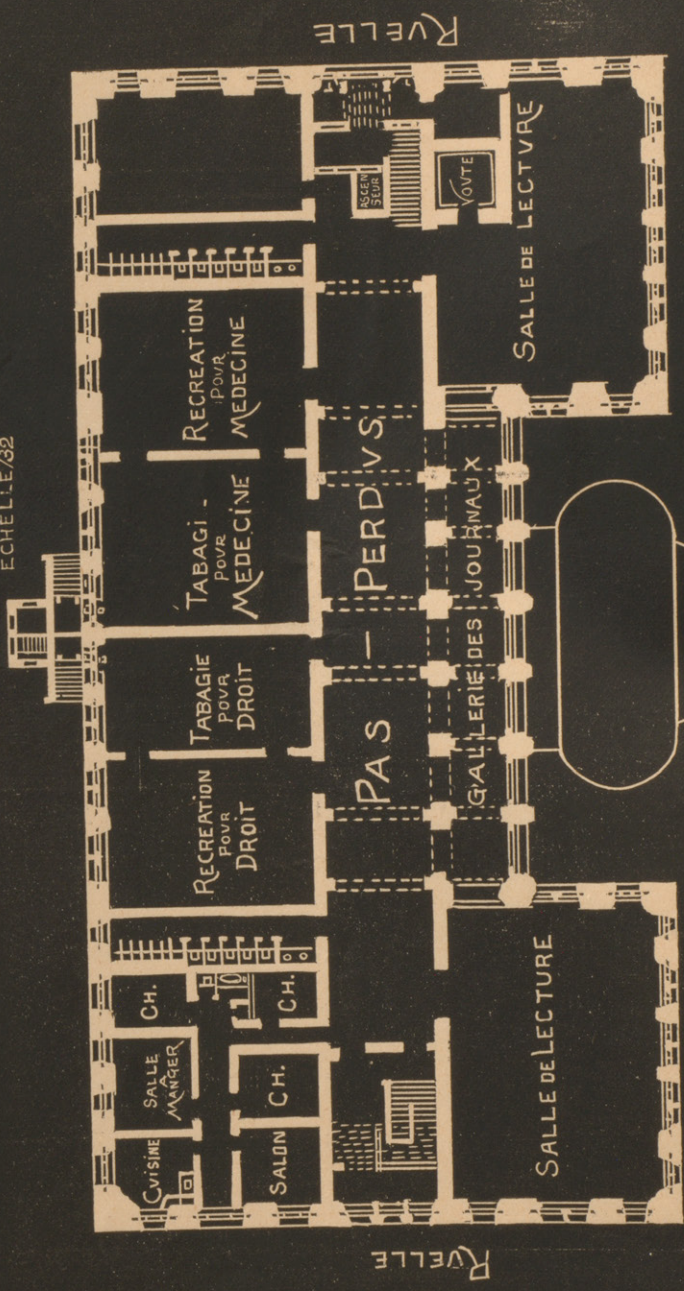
RUELLE

ECHELLE/32

ASCENSEUR

VOUTE

SALLE DE LECTURE

RECREATION POUR MEDECINE

TABAGI - POUR MEDECINE

TABAGIE POUR DROIT

RECREATION POUR DROIT

PAS - PERDUS

GALLERIE DES JOURNAUX

SALLE DE LECTURE

CH.

CH.

SALLE A MANGER

CH.

CUISINE

SALON

RUELLE